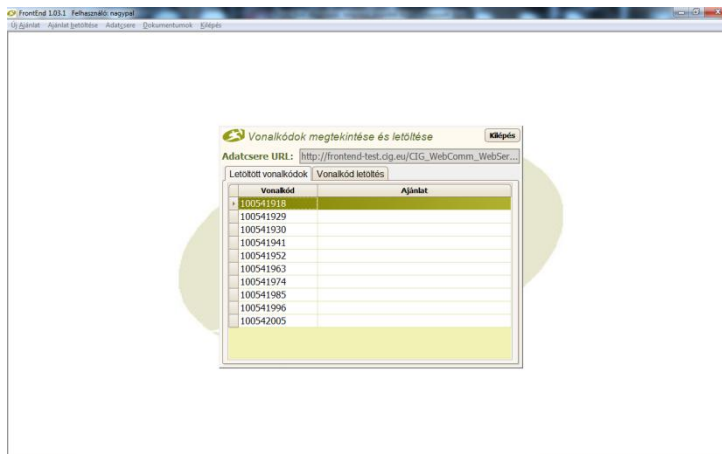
FrontEnd 1.03.1 Felhasználó: nagypal

Új Ajánlat Ajánlat letöltése Adatcsere Dokumentumok Kilépés

Vonalkódok megtekintése és letöltése

Kilépés

Adatcsere URL: http://frontend-test.cig.eu/CIG_WebComm_WebSer...

Letöltött vonalkódok | Vonalkód letöltés

| Vonalkód | Ajánlat |
|---|---|
| 100541918 | |
| 100541929 | |
| 100541930 | |
| 100541941 | |
| 100541952 | |
| 100541963 | |
| 100541974 | |
| 100541985 | |
| 100541996 | |
| 100542005 | |